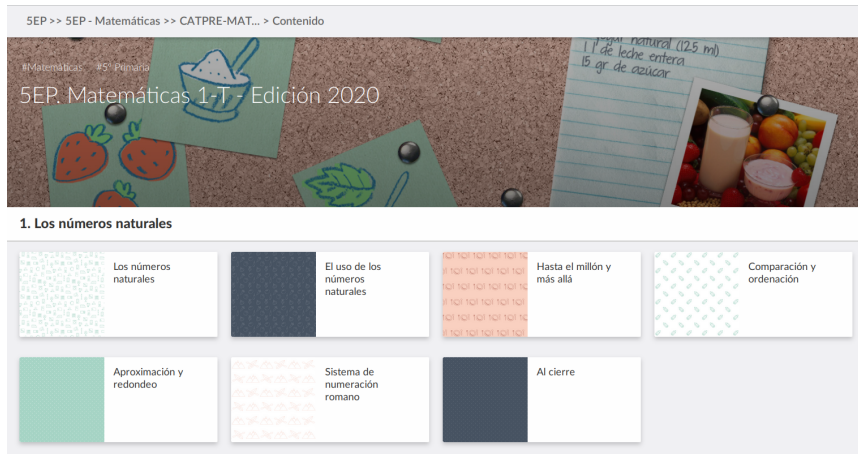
5EP >> 5EP - Matemáticas >> CATPRE-MAT... > Contenido

#Matemáticas #5º Primaria

5EP. Matemáticas 1-T - Edición 2020

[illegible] natural (125 ml)
1 l de leche entera
15 gr de azúcar

1. Los números naturales

Los números naturales

El uso de los números naturales

Hasta el millón y más allá

Comparación y ordenación

Aproximación y redondeo

Sistema de numeración romano

Al cierre